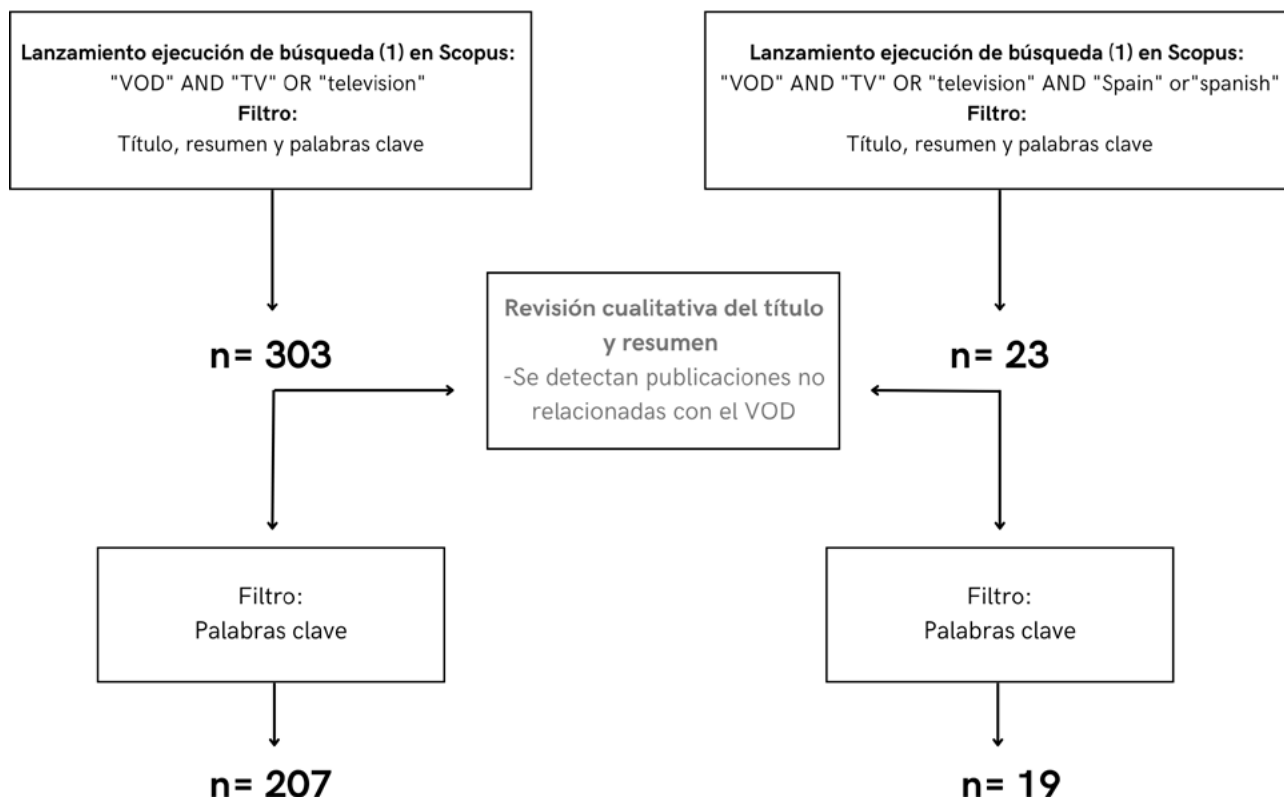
**Lanzamiento ejecución de búsqueda (1) en Scopus:**
"VOD" AND "TV" OR "television"
**Filtro:**
Título, resumen y palabras clave

**Lanzamiento ejecución de búsqueda (1) en Scopus:**
"VOD" AND "TV" OR "television" AND "Spain" or"spanish"
**Filtro:**
Título, resumen y palabras clave

**Revisión cualitativa del título y resumen**
-Se detectan publicaciones no relacionadas con el VOD

**n= 303**

**n= 23**

Filtro:
Palabras clave

Filtro:
Palabras clave

**n= 207**

**n= 19**